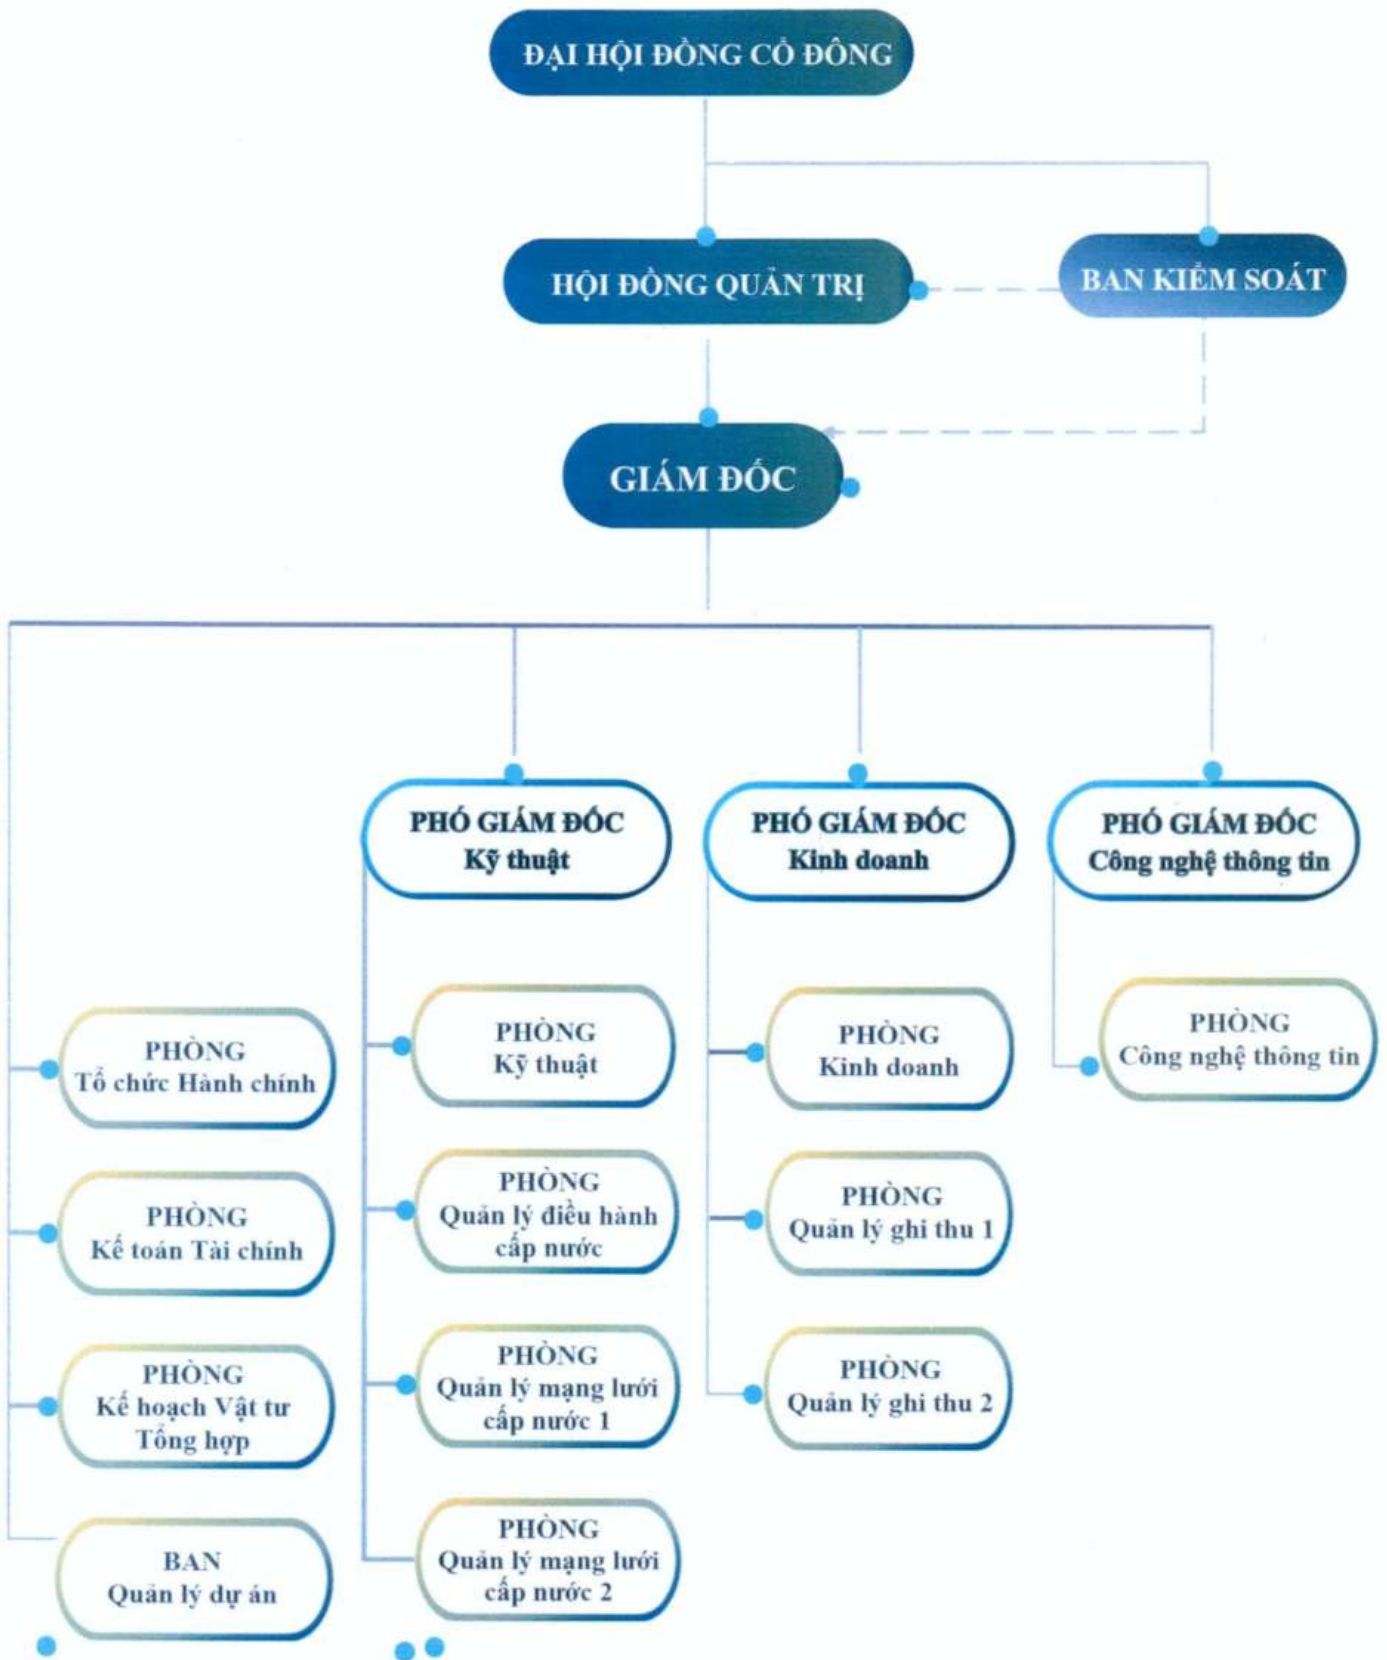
ĐẠI HỘI ĐỒNG CỔ ĐÔNG

HỘI ĐỒNG QUẢN TRỊ

BAN KIỂM SOÁT

GIÁM ĐỐC

PHÓ GIÁM ĐỐC
Kỹ thuật

PHÓ GIÁM ĐỐC
Kinh doanh

PHÓ GIÁM ĐỐC
Công nghệ thông tin

PHÒNG
Tổ chức Hành chính

PHÒNG
Kế toán Tài chính

PHÒNG
Kế hoạch Vật tư Tổng hợp

BAN
Quản lý dự án

PHÒNG
Kỹ thuật

PHÒNG
Quản lý điều hành cấp nước

PHÒNG
Quản lý mạng lưới cấp nước 1

PHÒNG
Quản lý mạng lưới cấp nước 2

PHÒNG
Kinh doanh

PHÒNG
Quản lý ghi thu 1

PHÒNG
Quản lý ghi thu 2

PHÒNG
Công nghệ thông tin